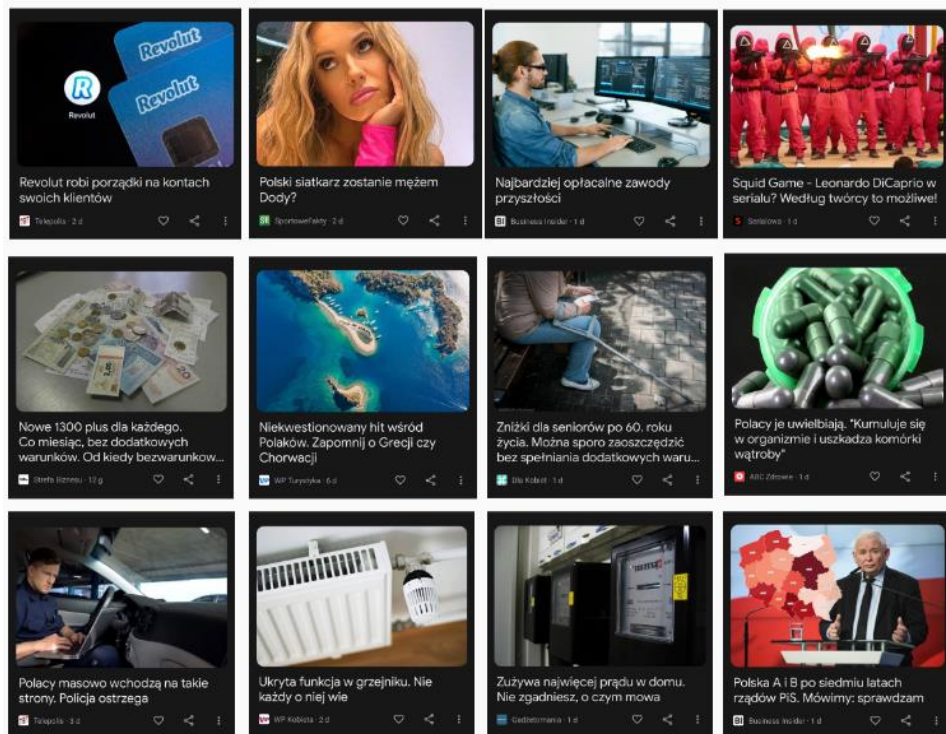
Revolut
Revolut
Revolut

Revolut robi porządki na kontach swoich klientów
Telepolis · 2 d

Polski siatkarz zostanie mężem Dody?
SportoweFakty · 2 d

Najbardziej opłacalne zawody przyszłości
Business Insider · 1 d

Squid Game - Leonardo DiCaprio w serialu? Według twórcy to możliwe!
Serialowa · 1 d

Nowe 1300 plus dla każdego. Co miesiąc, bez dodatkowych warunków. Od kiedy bezwarunkow...
Strefa Biznesu · 12 g

Niekwestionowany hit wśród Polaków. Zapomnij o Grecji czy Chorwacji
WP Turystyka · 6 d

Zniżki dla seniorów po 60. roku życia. Można sporo zaoszczędzić bez spełniania dodatkowych waru...
Dla Kobiet · 1 d

Polacy je uwielbiają. "Kumuluje się w organizmie i uszkadza komórki wątroby"
ABC Zdrowie · 1 d

Polacy masowo wchodzą na takie strony. Policja ostrzega
Telepolis · 3 d

Ukryta funkcja w grzejniku. Nie każdy o niej wie
WP Kobieta · 2 d

Zużywa najwięcej prądu w domu. Nie zgadniesz, o czym mowa
Gadżetomania · 1 d

Polska A i B po siedmiu latach rządów PiS. Mówimy: sprawdzam
Business Insider · 1 d